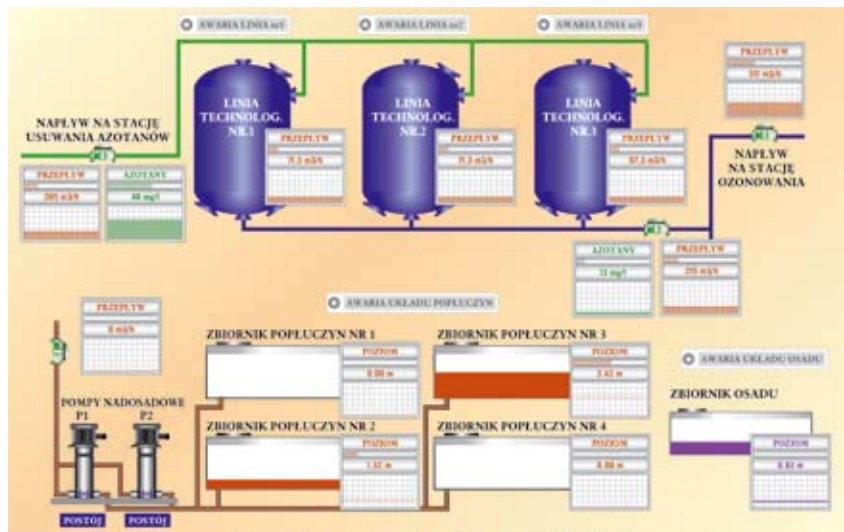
AWARIA LINII nr1
AWARIA LINII nr2
AWARIA LINII nr3

PRZEPŁYW
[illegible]

NAPŁYW NA STACJĘ USUWANIA AZOTANÓW

LINIA TECHNOLOG. NR.1
PRZEPŁYW
71.5 m3/h

LINIA TECHNOLOG. NR.2
PRZEPŁYW
71.3 m3/h

LINIA TECHNOLOG. NR.3
PRZEPŁYW
67.2 m3/h

NAPŁYW NA STACJĘ OZONOWANIA

PRZEPŁYW
205 m3/h

AZOTANY
48 mg/l

AZOTANY
11 mg/l

PRZEPŁYW
210 m3/h

AWARIA UKŁADU POPŁUCZYN

PRZEPŁYW
0 m3/h

ZBIORNIK POPŁUCZYN NR 1
POZIOM
0.00 m

ZBIORNIK POPŁUCZYN NR 3
POZIOM
1.42 m

AWARIA UKŁADU OSADU

POMPY NADOSADOWE
P1 P2

ZBIORNIK OSADU

ZBIORNIK POPŁUCZYN NR 2
POZIOM
1.32 m

ZBIORNIK POPŁUCZYN NR 4
POZIOM
0.00 m

POZIOM
0.81 m

POSTÓJ
POSTÓJ